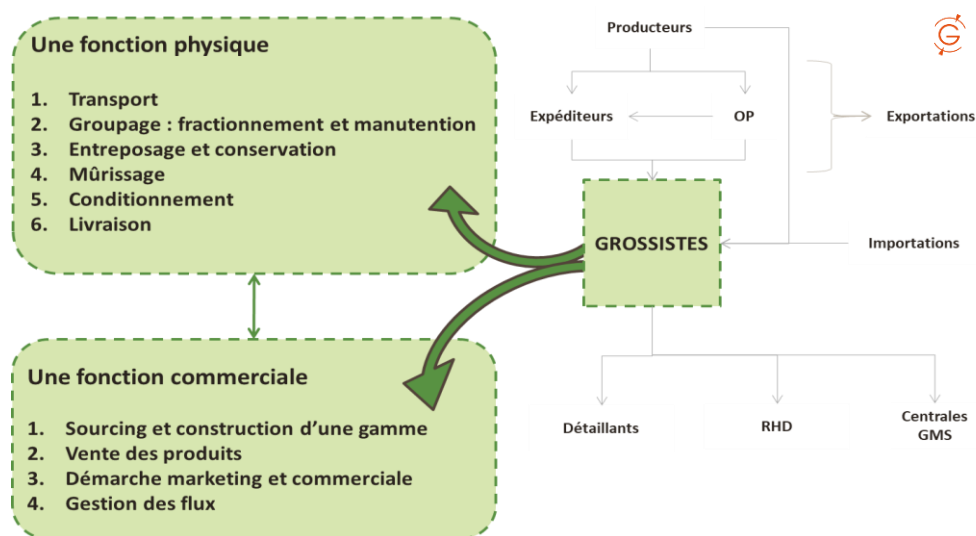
Une fonction physique

1. Transport
2. Groupage : fractionnement et manutention
3. Entreposage et conservation
4. Mûrissage
5. Conditionnement
6. Livraison

Une fonction commerciale

1. Sourcing et construction d'une gamme
2. Vente des produits
3. Démarche marketing et commerciale
4. Gestion des flux

Producteurs

Expéditeurs

OP

Exportations

GROSSISTES

Importations

Détaillants

RHD

Centrales GMS